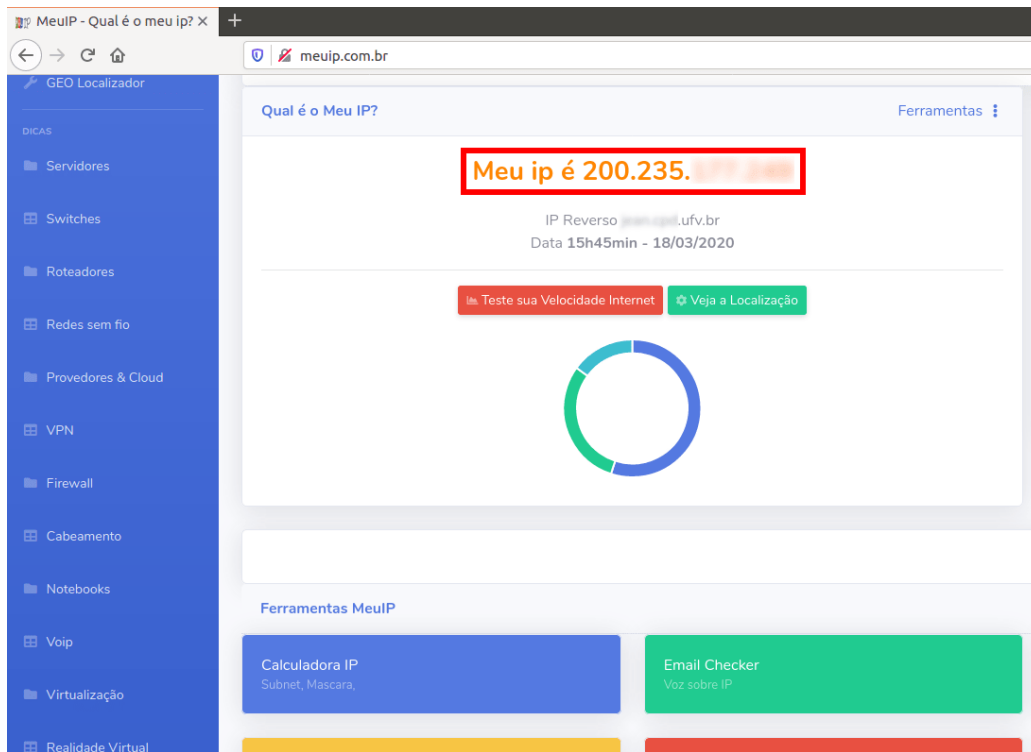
MeuIP - Qual é o meu ip? ×

meuip.com.br

GEO Localizador

DICAS

Servidores

Switches

Roteadores

Redes sem fio

Provedores & Cloud

VPN

Firewall

Cabeamento

Notebooks

Voip

Virtualização

Realidade Virtual

Qual é o Meu IP?

Ferramentas

Meu ip é 200.235.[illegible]

IP Reverso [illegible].ufv.br
Data 15h45min - 18/03/2020

Teste sua Velocidade Internet

Veja a Localização

Ferramentas MeuIP

Calculadora IP
Subnet, Mascara,

Email Checker
Voz sobre IP